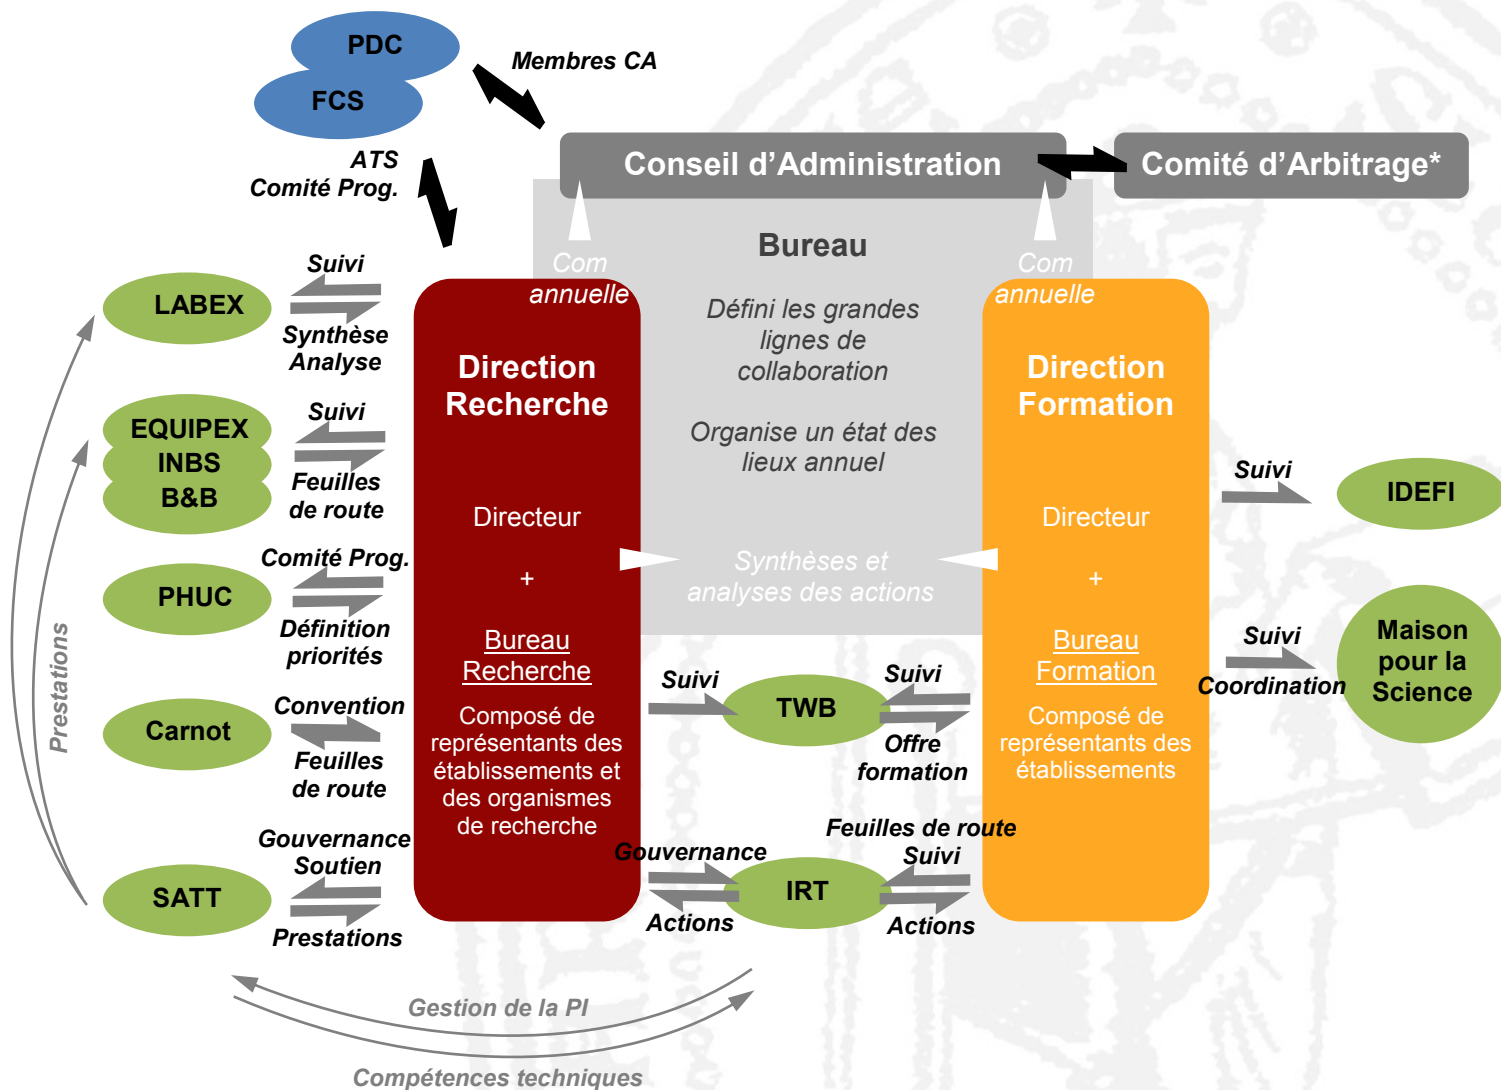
PDC
FCS
Membres CA
Conseil d'Administration
Comité d'Arbitrage*
ATS
Comité Prog.
Bureau
Com annuelle
Com annuelle
Défini les grandes lignes de collaboration

Organise un état des lieux annuel
Suivi
LABEX
Synthèse Analyse
Direction Recherche
Direction Formation
Suivi
EQUIPEX
INBS
B&B
Feuilles de route
Directeur
Directeur
Suivi
IDEFI
Comité Prog.
PHUC
Définition priorités
Synthèses et analyses des actions
+
+
Bureau Recherche
Bureau Formation
Suivi
Maison pour la Science
Coordination
Suivi
Suivi
TWB
Convention
Carnot
Feuilles de route
Composé de représentants des établissements et des organismes de recherche
Offre formation
Composé de représentants des établissements
Prestations
Feuilles de route
Suivi
Gouvernance Soutien
Gouvernance
SATT
IRT
Prestations
Actions
Actions
Gestion de la PI
Compétences techniques